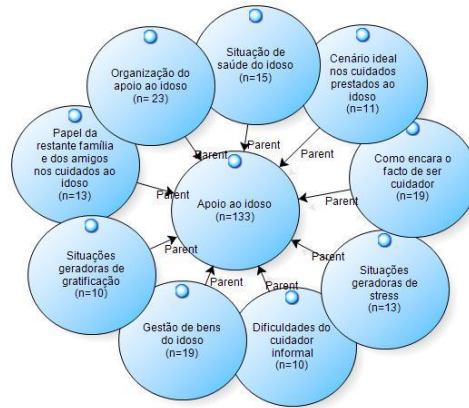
Situação de saúde do idoso (n=15)

Cenário ideal nos cuidados prestados ao idoso (n=11)

Como encara o facto de ser cuidador (n=19)

Situações geradoras de stress (n=13)

Dificuldades do cuidador informal (n=10)

Gestão de bens do idoso (n=19)

Situações geradoras de gratificação (n=10)

Papel da restante família e dos amigos nos cuidados ao idoso (n=13)

Organização do apoio ao idoso (n= 23)

Apoio ao idoso (n=133)

Parent
Parent
Parent
Parent
Parent
Parent
Parent
Parent
Parent